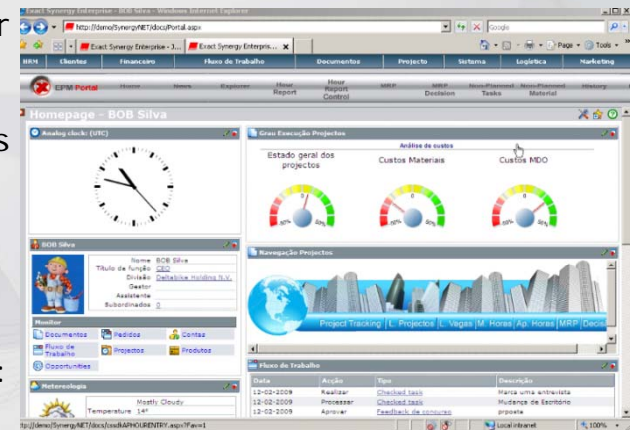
Exact Synergy Enterprise - BOB Silva - Windows Internet Explorer

http://demo/SynergyNET/docs/Portal.aspx

Google

Exact Synergy Enterprise - J... | Exact Synergy Enterpris...

Page | Tools

HRM | Clientes | Financeiro | Fluxo de Trabalho | Documentos | Projecto | Sistema | Logística | Marketing

EPM Portal | Home | News | Explorer | New Report | Hour Report Control | MRP | MRP Decision | Non-Planned Tasks | Non-Planned Material | History

Homepage - BOB Silva

Analog clock: (UTC)

Grau Execução Projectos

Análise de custos

Estado geral dos projectos | Custos Materiais | Custos MDO

BOB Silva

| | |
|---|---|
| Nome | BOB Silva |
| Título de função | CEO |
| Divisão | Deltabike Holding N.V. |
| Gestor | |
| Assistente | |
| Subordinados | 0 |

Navegação Projectos

Project Tracking | L. Projectos | L. Vagas | M. Horas | Ap. Horas | MRP | Decis

Monitor

Documentos | Pedidos | Contas
Fluxo de Trabalho | Projectos | Produtos
Opportunities

Fluxo de Trabalho

| Data | Acção | Tipo | Descrição |
|---|---|---|---|
| 12-02-2009 | Realizar | Checked task | Marca uma entrevista |
| 12-02-2009 | Processar | Checked task | Mudança de Escritório |
| 12-02-2009 | Aprovar | Feedback de concurso | prposta |

Meteorologia

Mostly Cloudy
Temperature 14°

http://demo/Synergy/NET/docs/XwdHAPHOURENTRY.aspx?Fav=1

Local intranet | 100%